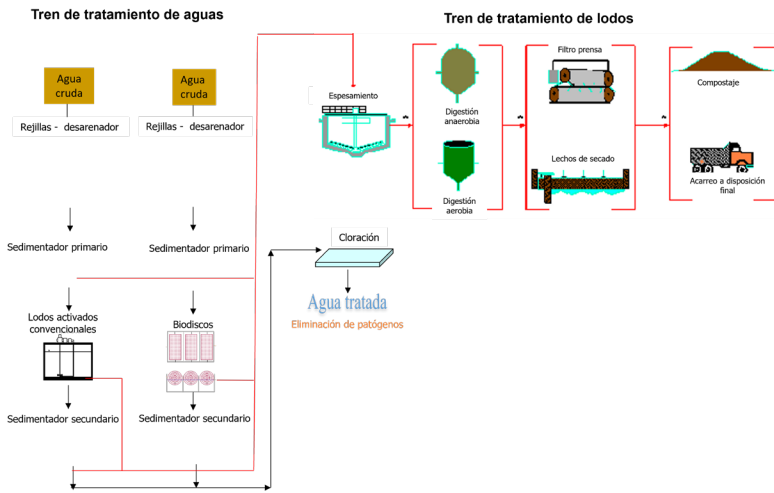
Tren de tratamiento de aguas

Tren de tratamiento de lodos

Agua cruda

Agua cruda

Rejillas - desarenador

Rejillas - desarenador

Sedimentador primario

Sedimentador primario

Lodos activados convencionales

Biodiscos

Sedimentador secundario

Sedimentador secundario

Espesamiento

Digestión anaerobia

Digestión aerobia

Filtro prensa

Lechos de secado

Compostaje

Acarreo a disposición final

Cloración

Agua tratada

Eliminación de patógenos